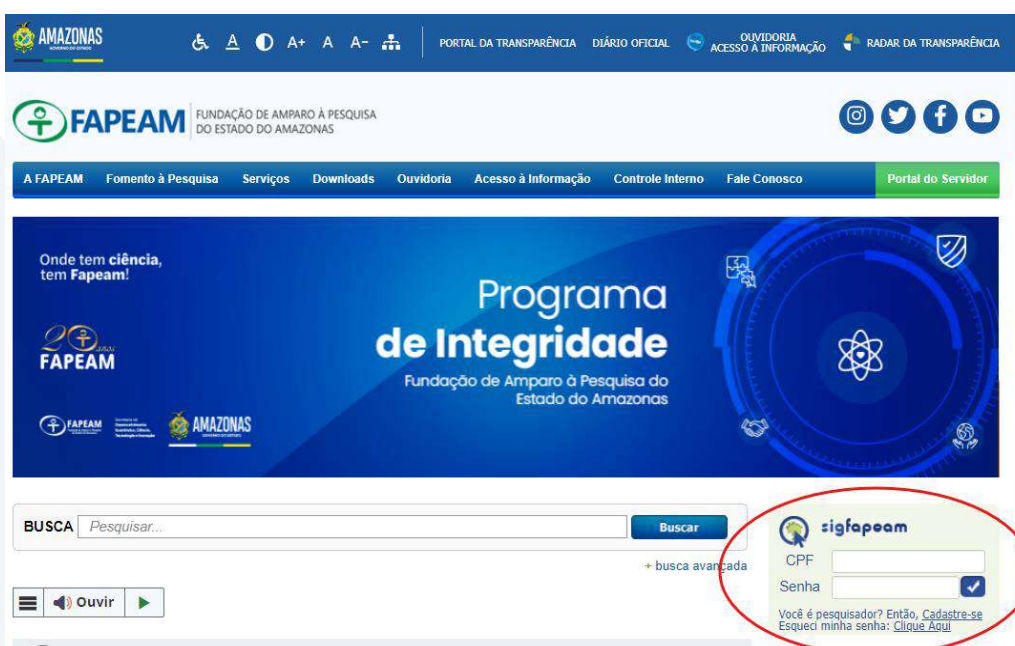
AMAZONAS
GOVERNO DO ESTADO

A A+ A A-

PORTAL DA TRANSPARÊNCIA DIÁRIO OFICIAL OUVIDORIA ACESSO À INFORMAÇÃO RADAR DA TRANSPARÊNCIA

FAPEAM FUNDAÇÃO DE AMPARO À PESQUISA DO ESTADO DO AMAZONAS

A FAPEAM Fomento à Pesquisa Serviços Downloads Ouvidoria Acesso à Informação Controle Interno Fale Conosco Portal do Servidor

Onde tem ciência, tem Fapeam!

20 anos FAPEAM

Programa de Integridade

Fundação de Amparo à Pesquisa do Estado do Amazonas

FAPEAM AMAZONAS

BUSCA Pesquisar... Buscar

+ busca avançada

Ouvir

sigfapeam

CPF

Senha

Você é pesquisador? Então, Cadastre-se
Esqueci minha senha: Clique Aqui